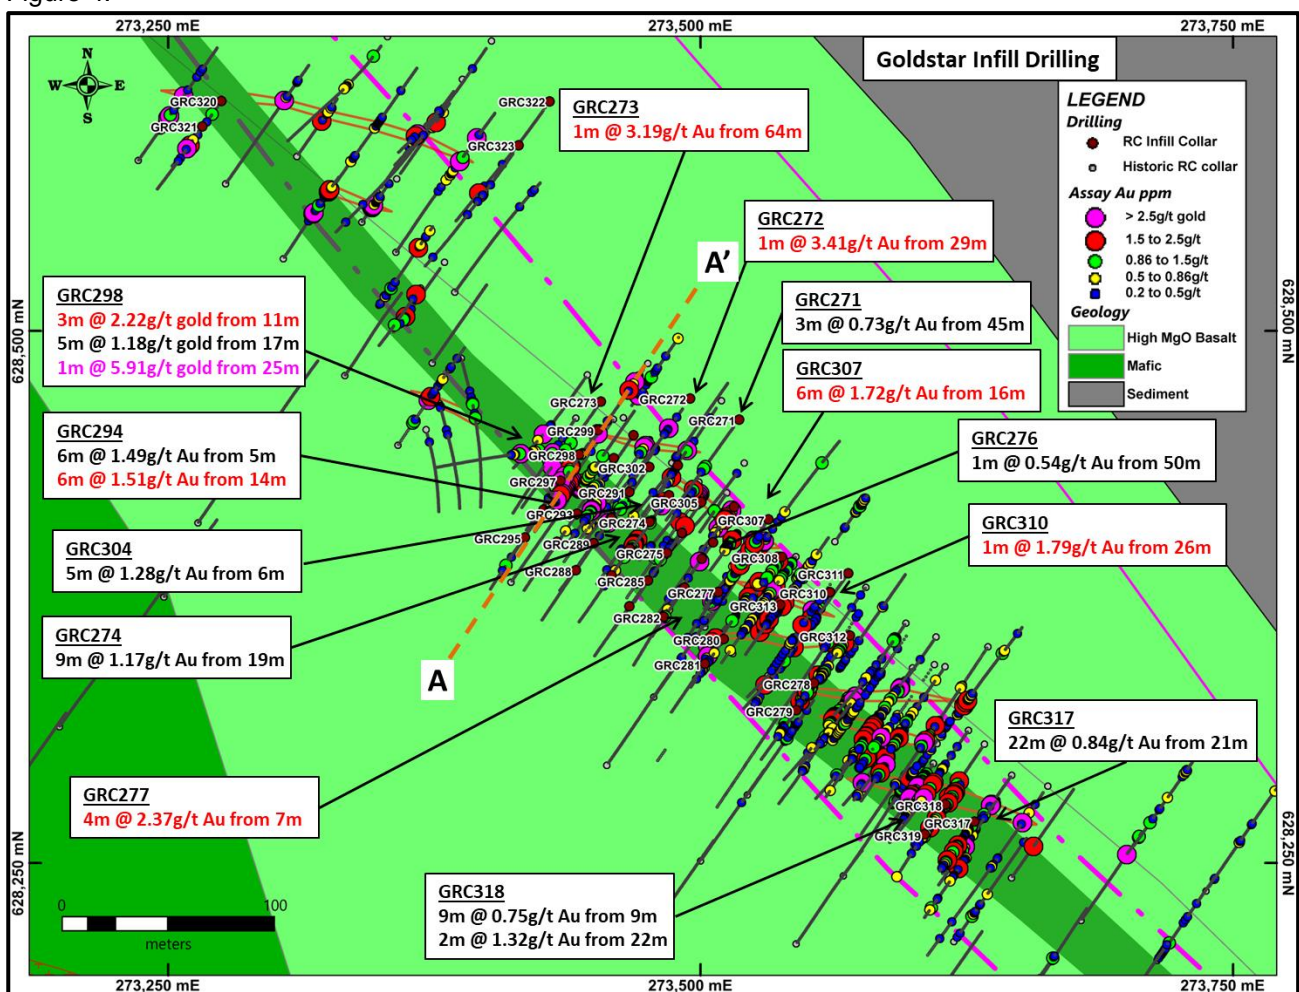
Figure 4.

273,250 mE
273,500 mE
273,750 mE

Goldstar Infill Drilling

LEGEND
Drilling
RC Infill Collar
Historic RC collar
Assay Au ppm
> 2.5g/t gold
1.5 to 2.5g/t
0.86 to 1.5g/t
0.5 to 0.86g/t
0.2 to 0.5g/t
Geology
High MgO Basalt
Mafic
Sediment

N
W E
S

GRC320
GRC321
GRC322
GRC323

GRC273
1m @ 3.19g/t Au from 64m

GRC272
1m @ 3.41g/t Au from 29m

A'

GRC298
3m @ 2.22g/t gold from 11m
5m @ 1.18g/t gold from 17m
1m @ 5.91g/t gold from 25m

GRC271
3m @ 0.73g/t Au from 45m

GRC307
6m @ 1.72g/t Au from 16m

628,500 mN
628,500 mN

GRC294
6m @ 1.49g/t Au from 5m
6m @ 1.51g/t Au from 14m

GRC276
1m @ 0.54g/t Au from 50m

GRC310
1m @ 1.79g/t Au from 26m

GRC304
5m @ 1.28g/t Au from 6m

GRC274
9m @ 1.17g/t Au from 19m

GRC273
GRC272
GRC271
GRC299
GRC298
GRC302
GRC297
GRC291
GRC305
GRC293
GRC274
GRC307
GRC295
GRC289
GRC275
GRC308
GRC288
GRC285
GRC311
GRC277
GRC310
GRC313
GRC282
GRC312
GRC280
GRC281
GRC278
GRC279
GRC318
GRC317
GRC319

A

GRC317
22m @ 0.84g/t Au from 21m

GRC277
4m @ 2.37g/t Au from 7m

628,250 mN
628,250 mN

0
100
meters

GRC318
9m @ 0.75g/t Au from 9m
2m @ 1.32g/t Au from 22m

273,250 mE
273,500 mE
273,750 mE